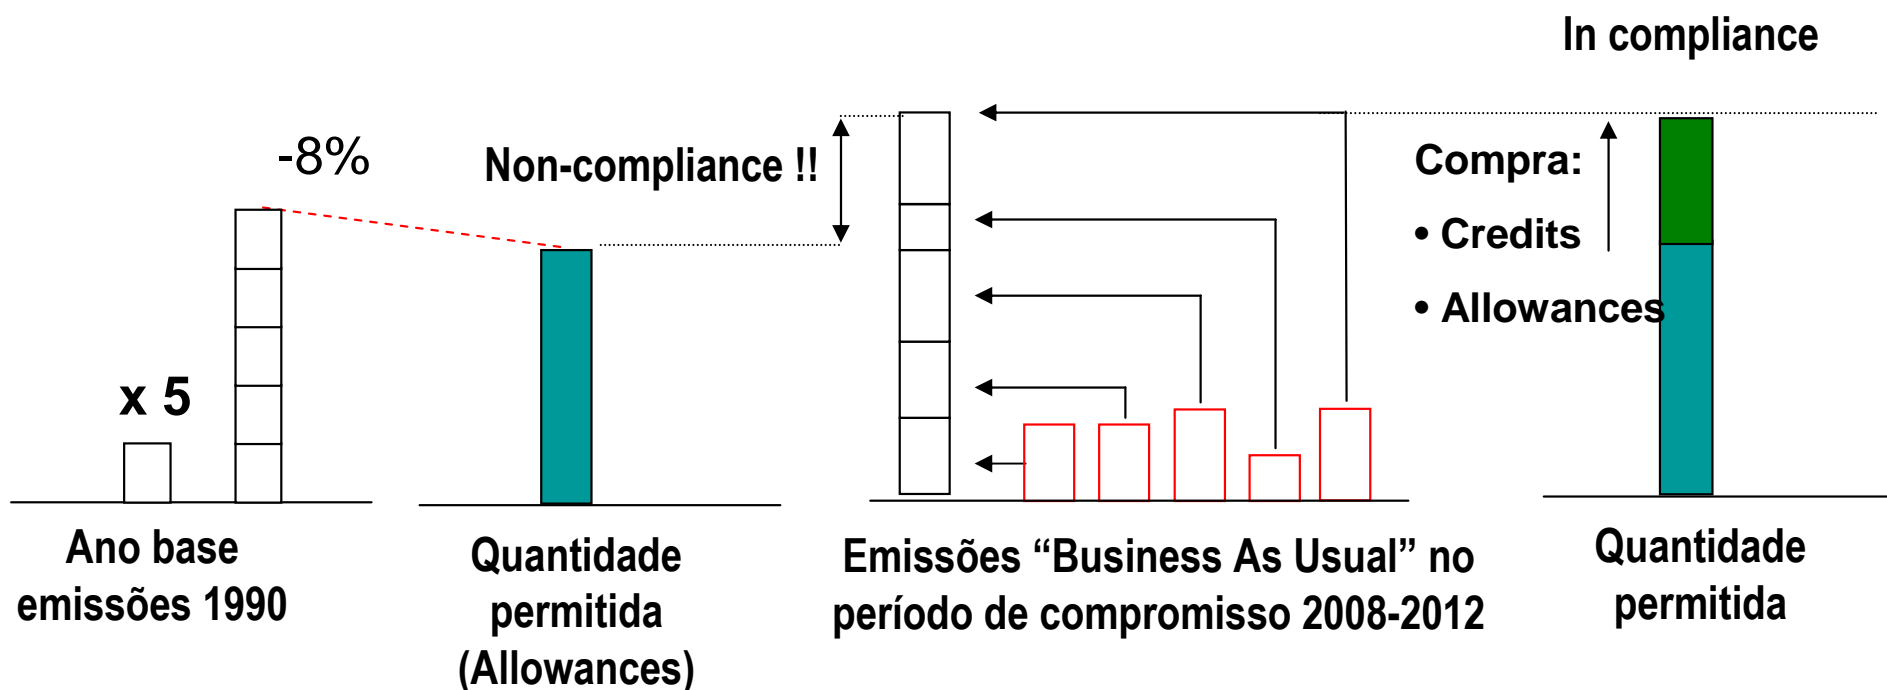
In compliance

-8%

Non-compliance !!

Compra:

• Credits

• Allowances

x 5

Ano base emissões 1990

Quantidade permitida (Allowances)

Emissões “Business As Usual” no período de compromisso 2008-2012

Quantidade permitida